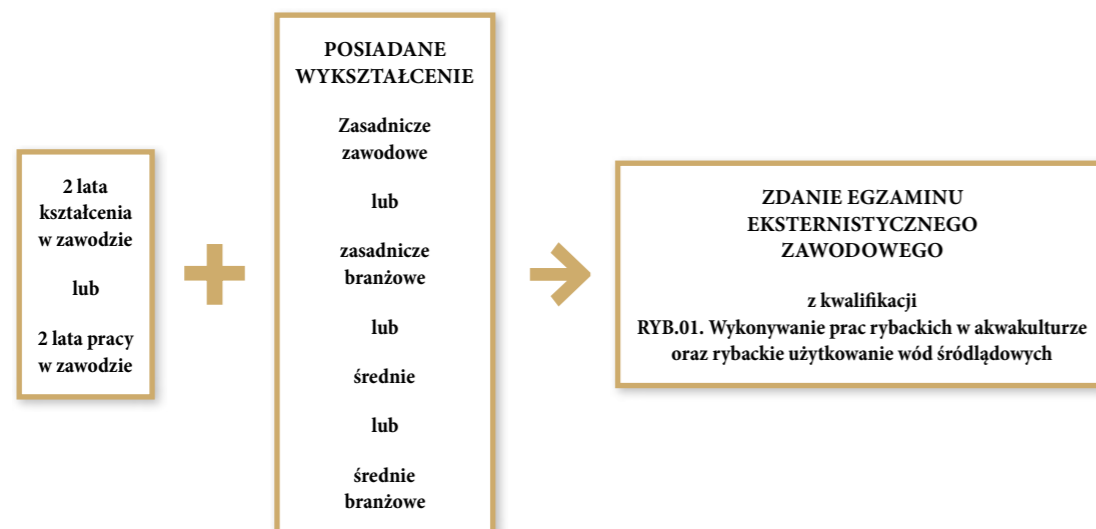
2 lata kształcenia w zawodzie

lub

2 lata pracy w zawodzie

POSIADANE WYKSZTAŁCENIE

Zasadnicze zawodowe

lub

zasadnicze branżowe

lub

średnie

lub

średnie branżowe

ZDANIE EGZAMINU EKSTERNISTYCZNEGO ZAWODOWEGO

z kwalifikacji
RYB.01. Wykonywanie prac rybackich w akwakulturze oraz rybackie użytkowanie wód śródlądowych